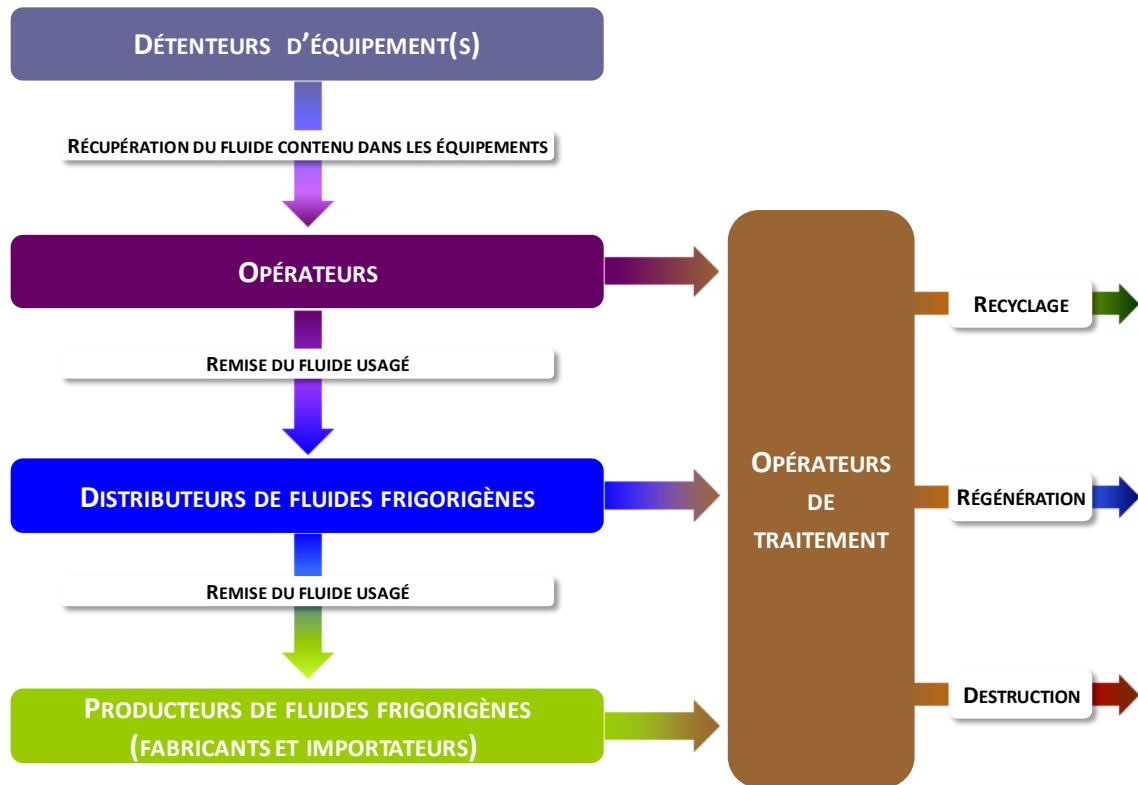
DÉTENTEURS D'ÉQUIPEMENT(S)

RÉCUPÉRATION DU FLUIDE CONTENU DANS LES ÉQUIPEMENTS

OPÉRATEURS

REMISE DU FLUIDE USAGÉ

DISTRIBUTEURS DE FLUIDES FRIGORIGÈNES

REMISE DU FLUIDE USAGÉ

PRODUCTEURS DE FLUIDES FRIGORIGÈNES (FABRICANTS ET IMPORTATEURS)

OPÉRATEURS DE TRAITEMENT

RECYCLAGE

RÉGÉNÉRATION

DESTRUCTION